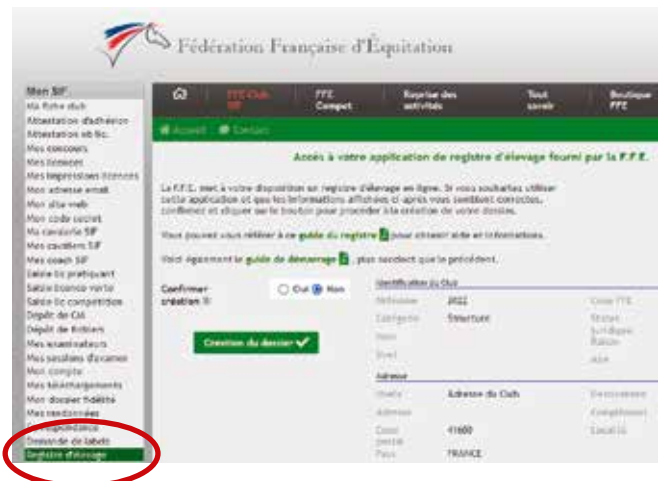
Fédération Française d'Équitation

Mon SIF
Ma fiche club
Attestation d'adhésion
Attestation vb lic.
Mes concours
Mes licences
Mes impressions licences
Mon adresse email
Mon site web
Mon code secret
Ma cavalerie SIF
Mes cavaliers SIF
Mes coach SIF
Saisie lic pratiquant
Saisie licence verte
Saisie lic compétition
Dépôt de CVA
Dépôt de fichiers
Mes examinateurs
Mes sessions d'examen
Mon compte
Mes téléchargements
Mon dossier fidélité
Mes randonnées
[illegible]
Demande de labels
Registre d'élevage

FFE Club SIF
FFE Compet
Reprise des activités
Tout savoir
Boutique FFE

Accueil
Contact

Accès à votre application de registre d'élevage fourni par la F.F.E.

La F.F.E. met à votre disposition un registre d'élevage en ligne. Si vous souhaitez utiliser cette application et que les informations affichées ci-après vous semblent correctes, confirmez et cliquez sur le bouton pour procéder à la création de votre dossier.

Vous pouvez vous référer à ce guide du registre pour obtenir aide et informations.

Voici également le guide de démarrage, plus succinct que le précédent.

Confirmer création :
Oui
Non

Création du dossier

Identification du Club
Référence
2022
Code FFE
Catégorie
Structure
Statut Juridique
Nom
Raison
Siret
APE

Adresse
Chiffre
Adresse du Club
Destinataire
Adresse
Complément
Code postal
41600
Localité
Pays
FRANCE